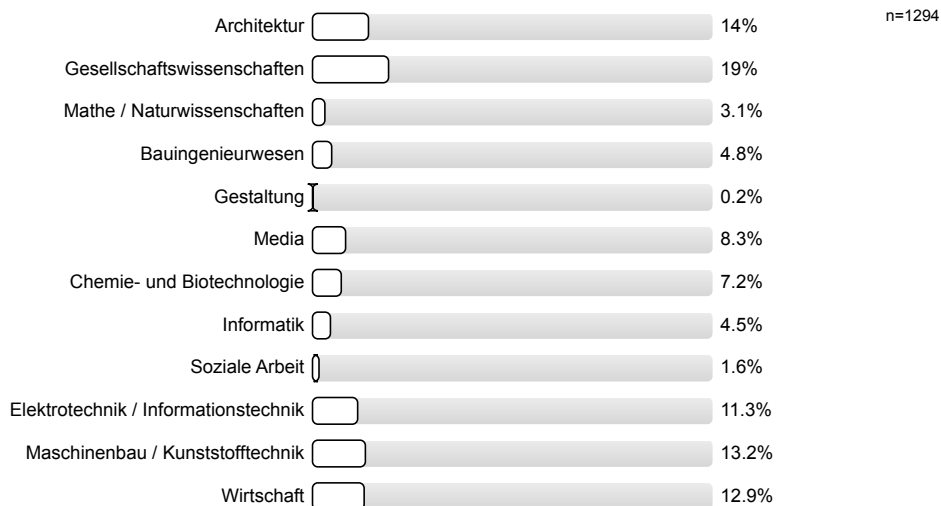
n=1294

Architektur 14%

Gesellschaftswissenschaften 19%

Mathe / Naturwissenschaften 3.1%

Bauingenieurwesen 4.8%

Gestaltung 0.2%

Media 8.3%

Chemie- und Biotechnologie 7.2%

Informatik 4.5%

Soziale Arbeit 1.6%

Elektrotechnik / Informationstechnik 11.3%

Maschinenbau / Kunststofftechnik 13.2%

Wirtschaft 12.9%